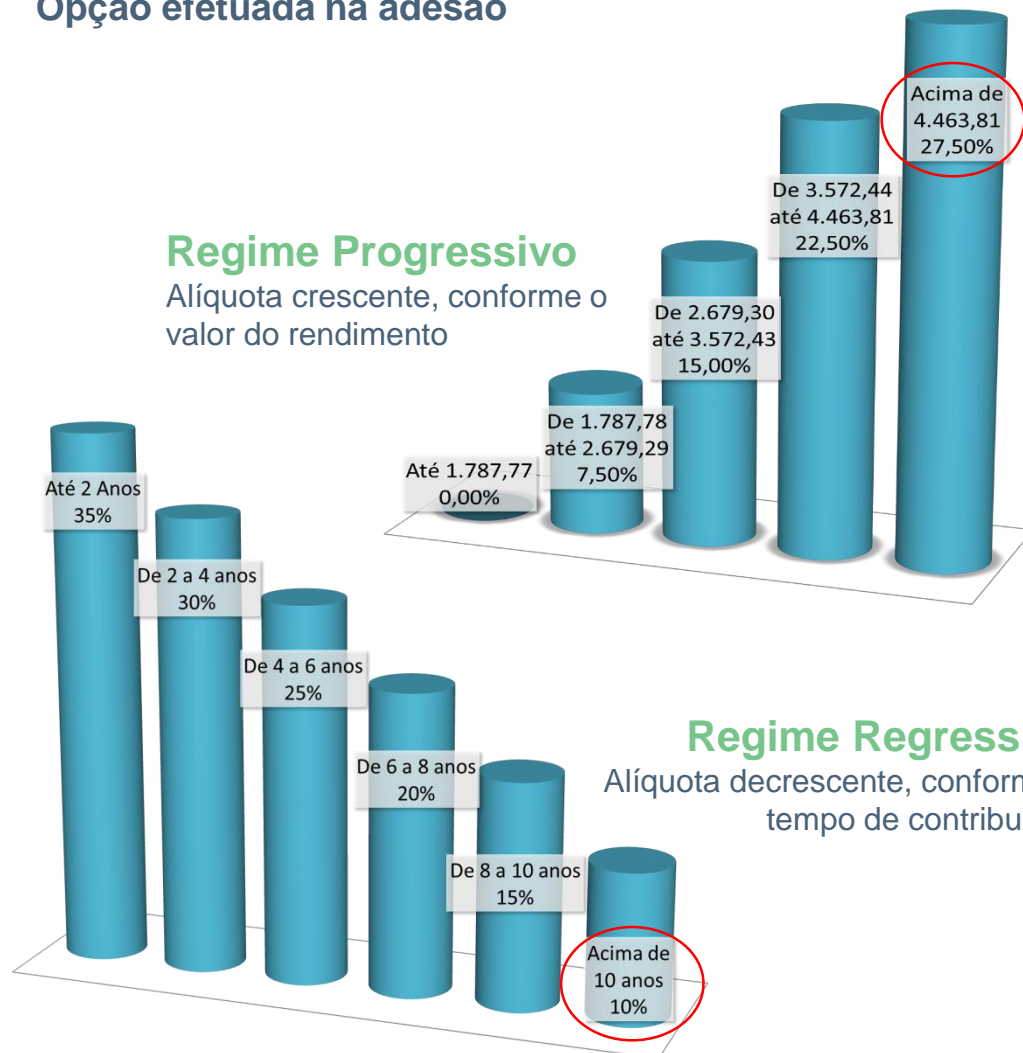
Opção efetuada na adesão

Acima de 4.463,81 27,50%

De 3.572,44 até 4.463,81 22,50%

Regime Progressivo
Alíquota crescente, conforme o valor do rendimento

De 2.679,30 até 3.572,43 15,00%

De 1.787,78 até 2.679,29 7,50%

Até 1.787,77 0,00%

Até 2 Anos 35%

De 2 a 4 anos 30%

De 4 a 6 anos 25%

De 6 a 8 anos 20%

De 8 a 10 anos 15%

Acima de 10 anos 10%

Regime Regress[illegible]
Alíquota decrescente, conform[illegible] tempo de contribu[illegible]